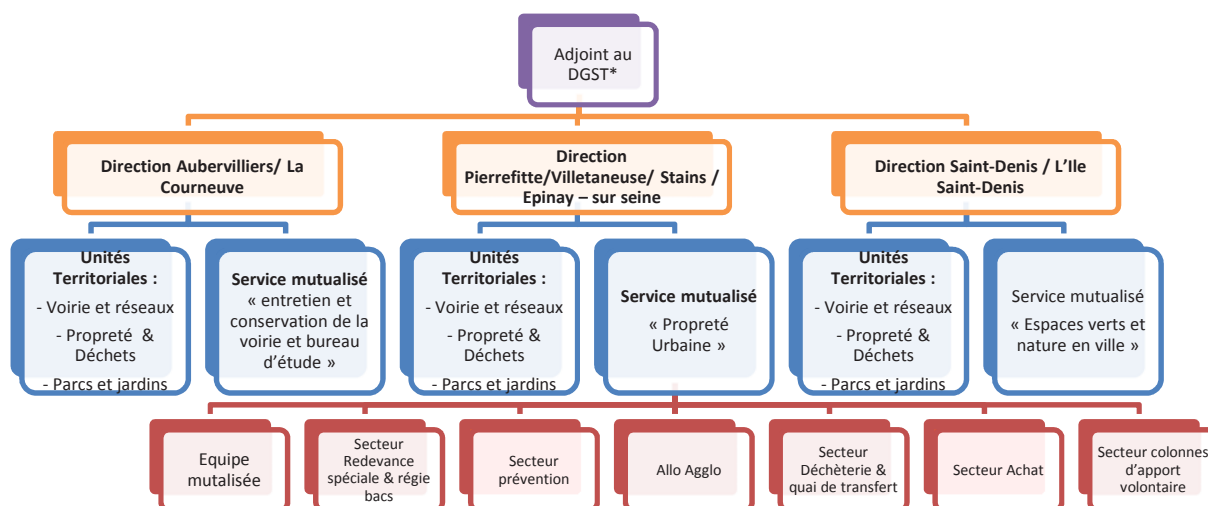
Adjoint au DGST*

Direction Aubervilliers/ La Courneuve

Direction Pierrefitte/Villetaneuse/ Stains / Epinay – sur seine

Direction Saint-Denis / L'Ile Saint-Denis

Unités Territoriales :
- Voirie et réseaux
- Propreté & Déchets
- Parcs et jardins

Service mutualisé
« entretien et conservation de la voirie et bureau d'étude »

Unités Territoriales :
- Voirie et réseaux
- Propreté & Déchets
- Parcs et jardins

Service mutualisé
« Propreté Urbaine »

Unités Territoriales :
- Voirie et réseaux
- Propreté & Déchets
- Parcs et jardins

Service mutualisé
« Espaces verts et nature en ville »

Equipe mutalisée

Secteur Redevance spéciale & régie bacs

Secteur prévention

Allo Agglo

Secteur Déchèterie & quai de transfert

Secteur Achat

Secteur colonnes d'apport volontaire